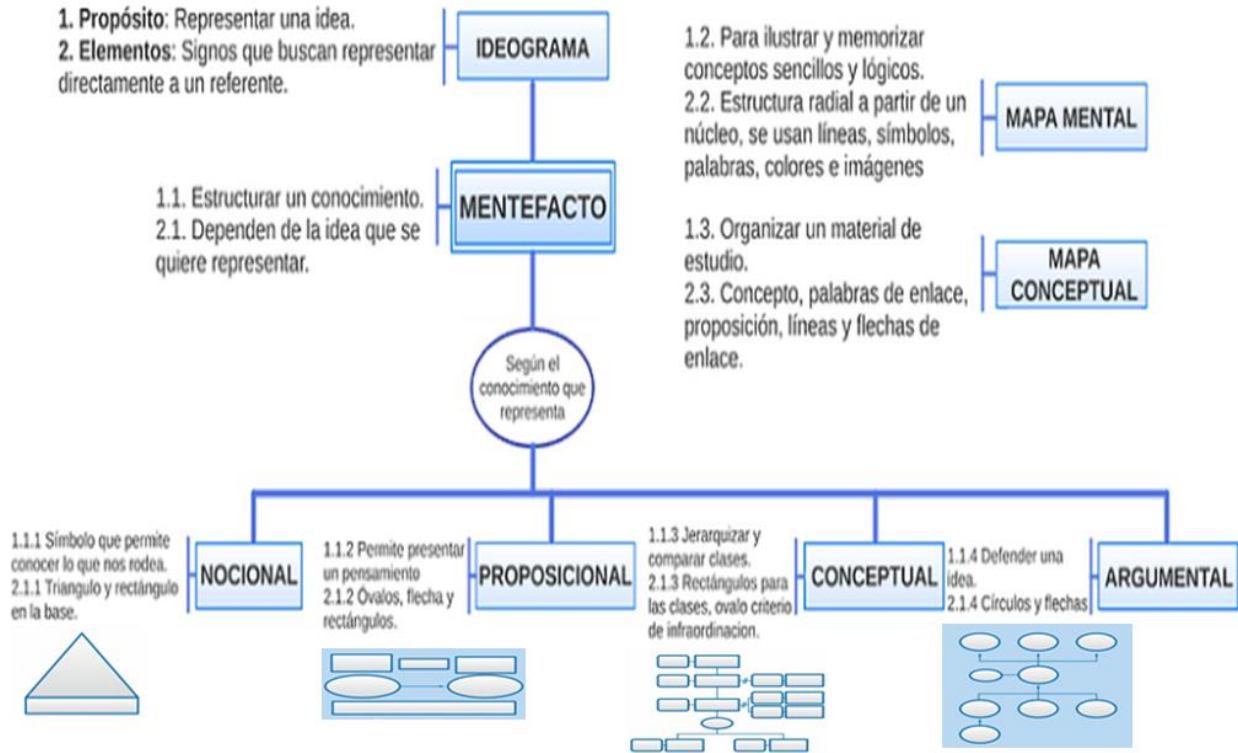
1. **Propósito**: Representar una idea.
2. **Elementos**: Signos que buscan representar directamente a un referente.

IDEOGRAMA

1.2. Para ilustrar y memorizar conceptos sencillos y lógicos.
2.2. Estructura radial a partir de un núcleo, se usan líneas, símbolos, palabras, colores e imágenes

MAPA MENTAL

1.1. Estructurar un conocimiento.
2.1. Dependen de la idea que se quiere representar.

MENTEFACTO

1.3. Organizar un material de estudio.
2.3. Concepto, palabras de enlace, proposición, líneas y flechas de enlace.

MAPA CONCEPTUAL

Según el conocimiento que representa

1.1.1 Símbolo que permite conocer lo que nos rodea.
2.1.1 Triangulo y rectángulo en la base.

NOCIONAL

1.1.2 Permite presentar un pensamiento
2.1.2 Óvalos, flecha y rectángulos.

PROPOSICIONAL

1.1.3 Jerarquizar y comparar clases.
2.1.3 Rectángulos para las clases, ovalo criterio de infraordinacion.

CONCEPTUAL

1.1.4 Defender una idea.
2.1.4 Círculos y flechas

ARGUMENTAL